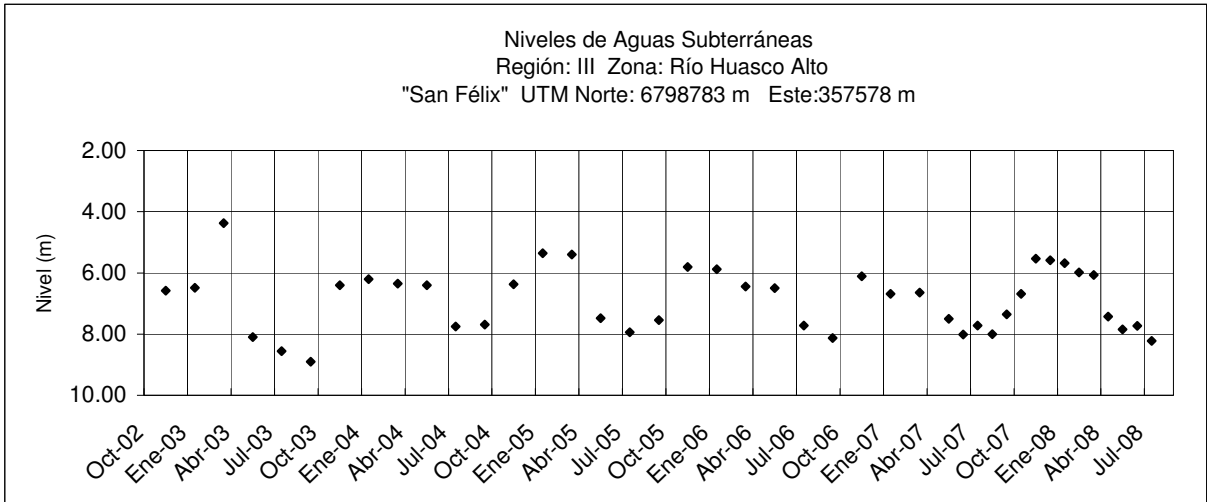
Niveles de Aguas Subterráneas
Región: III Zona: Río Huasco Alto
"San Félix" UTM Norte: 6798783 m Este:357578 m

2.00
4.00
6.00
8.00
10.00

Nivel (m)

Oct-02
Ene-03
Abr-03
Jul-03
Oct-03
Ene-04
Abr-04
Jul-04
Oct-04
Ene-05
Abr-05
Jul-05
Oct-05
Ene-06
Abr-06
Jul-06
Oct-06
Ene-07
Abr-07
Jul-07
Oct-07
Ene-08
Abr-08
Jul-08